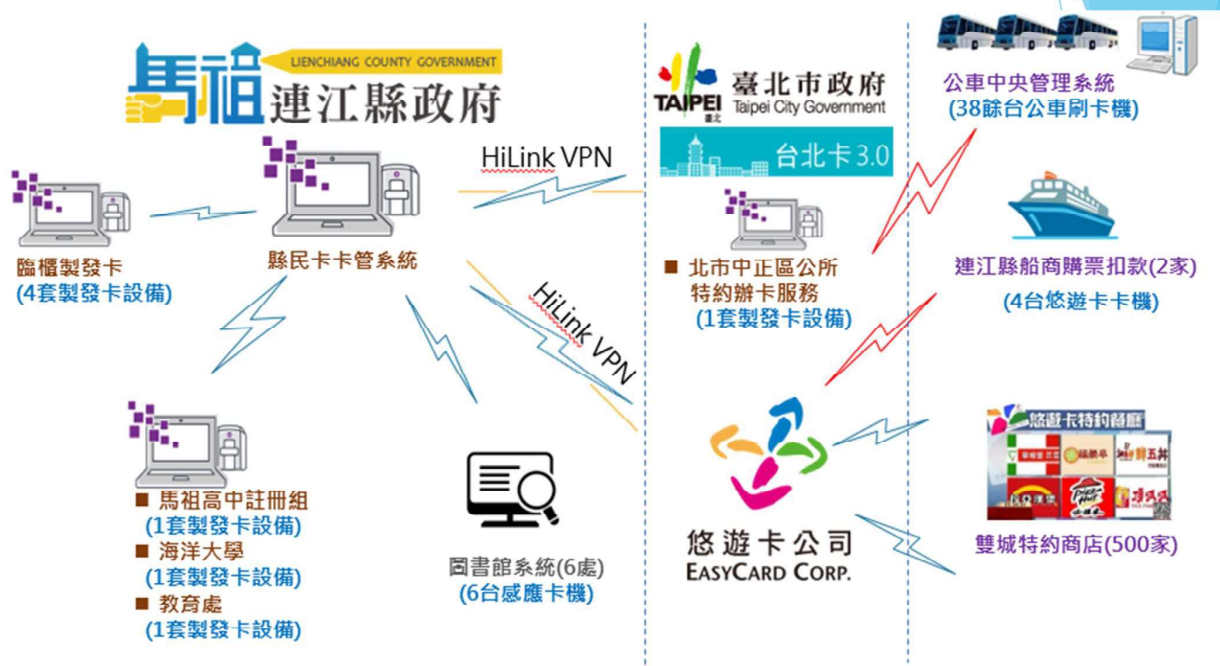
馬祖 LIENCHIANG COUNTY GOVERNMENT
連江縣政府

臨櫃製發卡
(4套製發卡設備)

縣民卡卡管系統

HiLink VPN

HiLink VPN

■ 馬祖高中註冊組
(1套製發卡設備)
■ 海洋大學
(1套製發卡設備)
■ 教育處
(1套製發卡設備)

圖書館系統(6處)
(6台感應卡機)

TAIPEI 臺北
臺北市政府
Taipei City Government

台北卡 3.0

■ 北市中正區公所
特約辦卡服務
(1套製發卡設備)

悠遊卡公司
EASYCARD CORP.

公車中央管理系統
(38餘台公車刷卡機)

連江縣船商購票扣款(2家)
(4台悠遊卡卡機)

悠遊卡特約餐廳

雙城特約商店(500家)